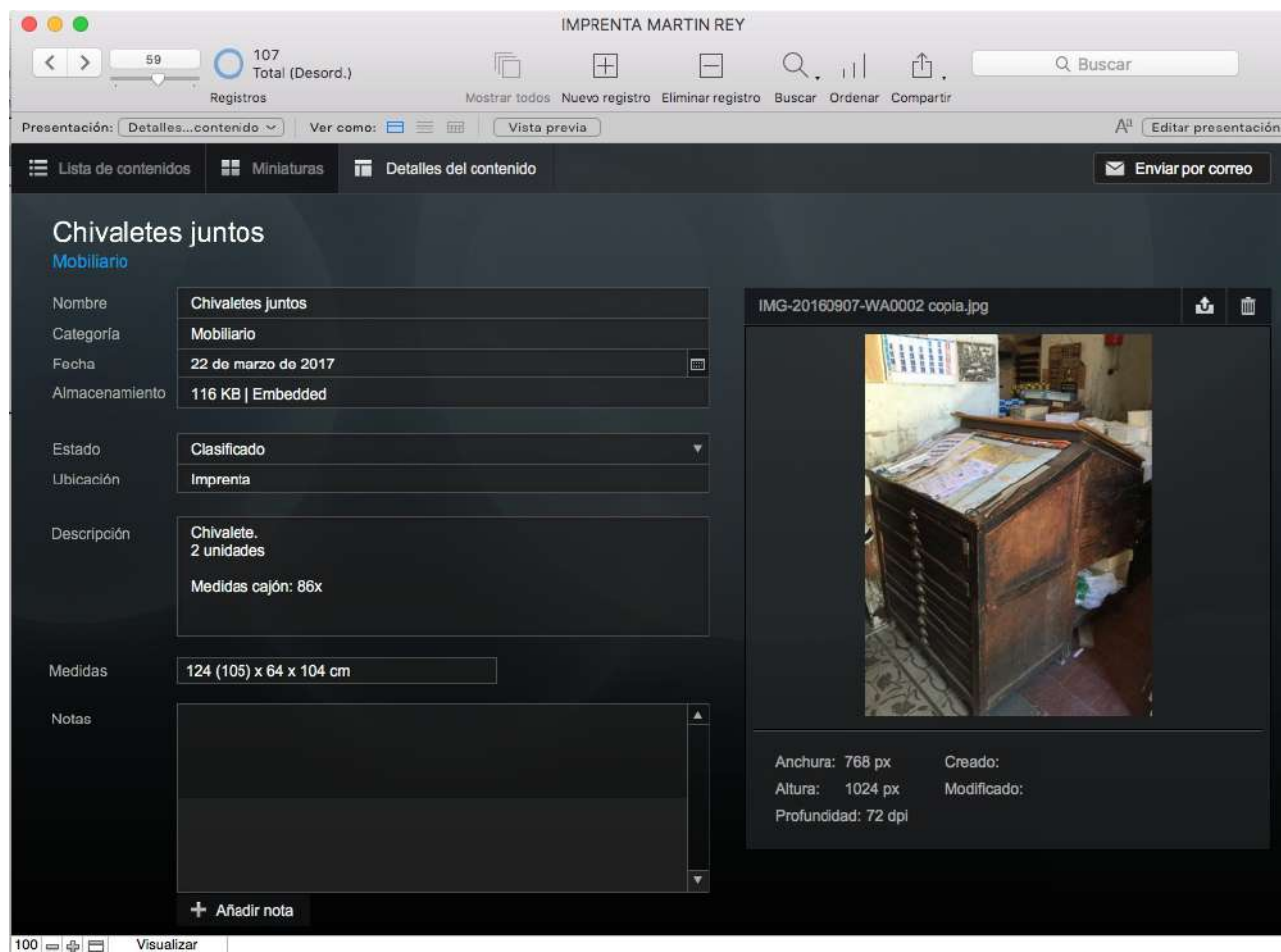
IMPRENTA MARTIN REY

59
107
Total (Desord.)
Registros
Mostrar todos Nuevo registro Eliminar registro Buscar Ordenar Compartir
Buscar

Presentación: Detalles...contenido Ver como: Vista previa
Editar presentación

Lista de contenidos Miniaturas Detalles del contenido
Enviar por correo

Chivaletes juntos
Mobiliario

| Nombre | Chivaletes juntos |
|---|---|
| Categoría | Mobiliario |
| Fecha | 22 de marzo de 2017 |
| Almacenamiento | 116 KB \| Embedded |

| Estado | Clasificado |
|---|---|
| Ubicación | Imprenta |

Descripción
Chivalete.
2 unidades

Medidas cajón: 86x

Medidas 124 (105) x 64 x 104 cm

Notas

Añadir nota

IMG-20160907-WA0002 copia.jpg

Anchura: 768 px
Altura: 1024 px
Profundidad: 72 dpi
Creado:
Modificado:

100 Visualizar